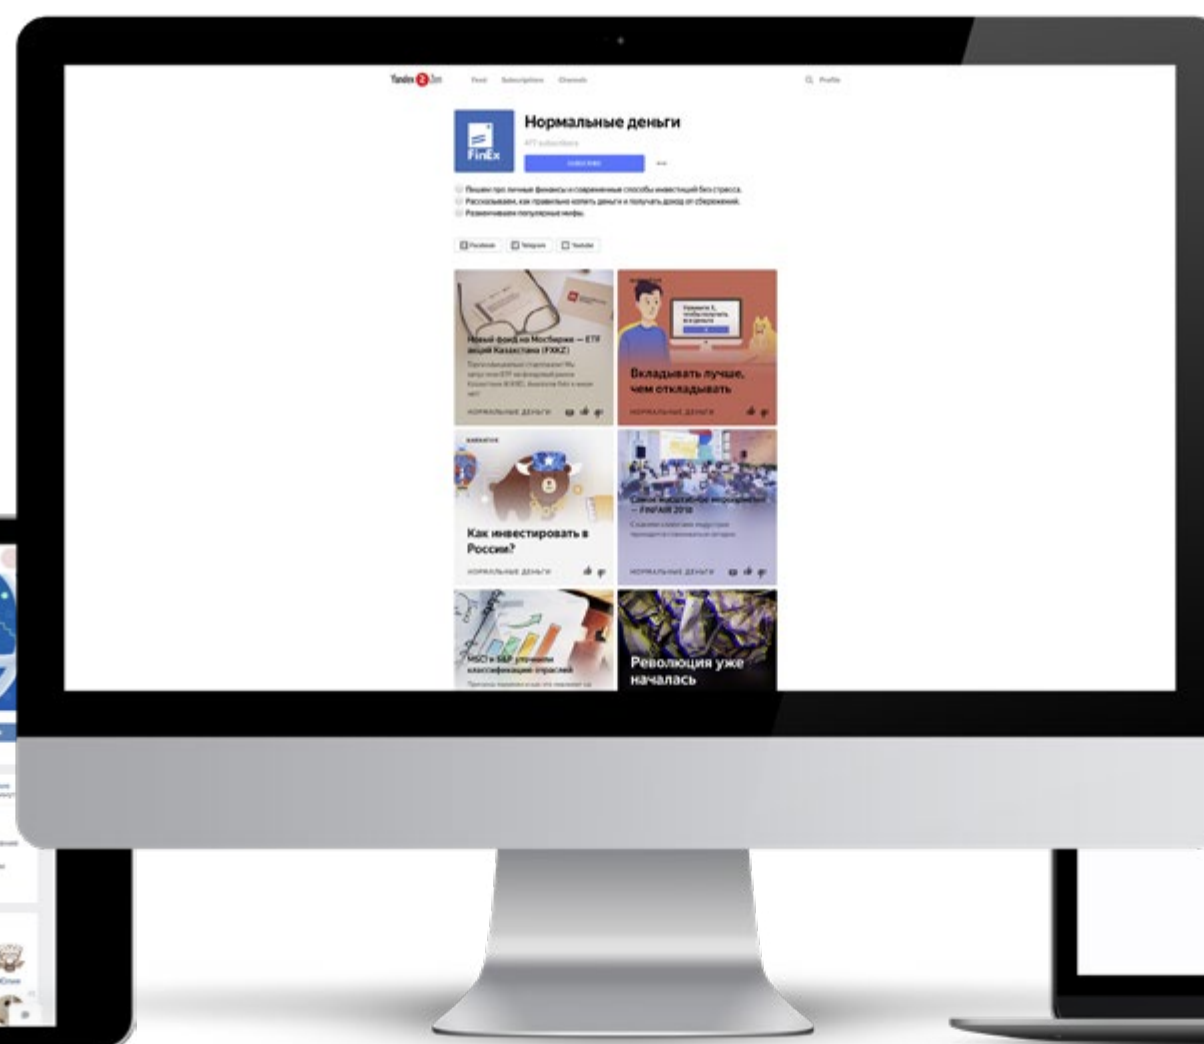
Yandex Zen Feed Subscriptions Channels

Profile

FinEx

Нормальные деньги

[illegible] subscribers

Subscribe

Пишем про личные финансы и современные способы инвестиций без стресса.
Рассказываем, как правильно копить деньги и получать доход от сбережений.
Развенчиваем популярные мифы.

Facebook Telegram Youtube

Новый фонд на Мосбирже — ETF акций Казахстана (FXKZ)

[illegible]

НОРМАЛЬНЫЕ ДЕНЬГИ

Вкладывать лучше, чем откладывать

НОРМАЛЬНЫЕ ДЕНЬГИ

Как инвестировать в России?

НОРМАЛЬНЫЕ ДЕНЬГИ

Самое масштабное мероприятие — FINFAIR 2018

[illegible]

НОРМАЛЬНЫЕ ДЕНЬГИ

MSCI и S&P уточнили классификацию отраслей

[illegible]

Революция уже началась